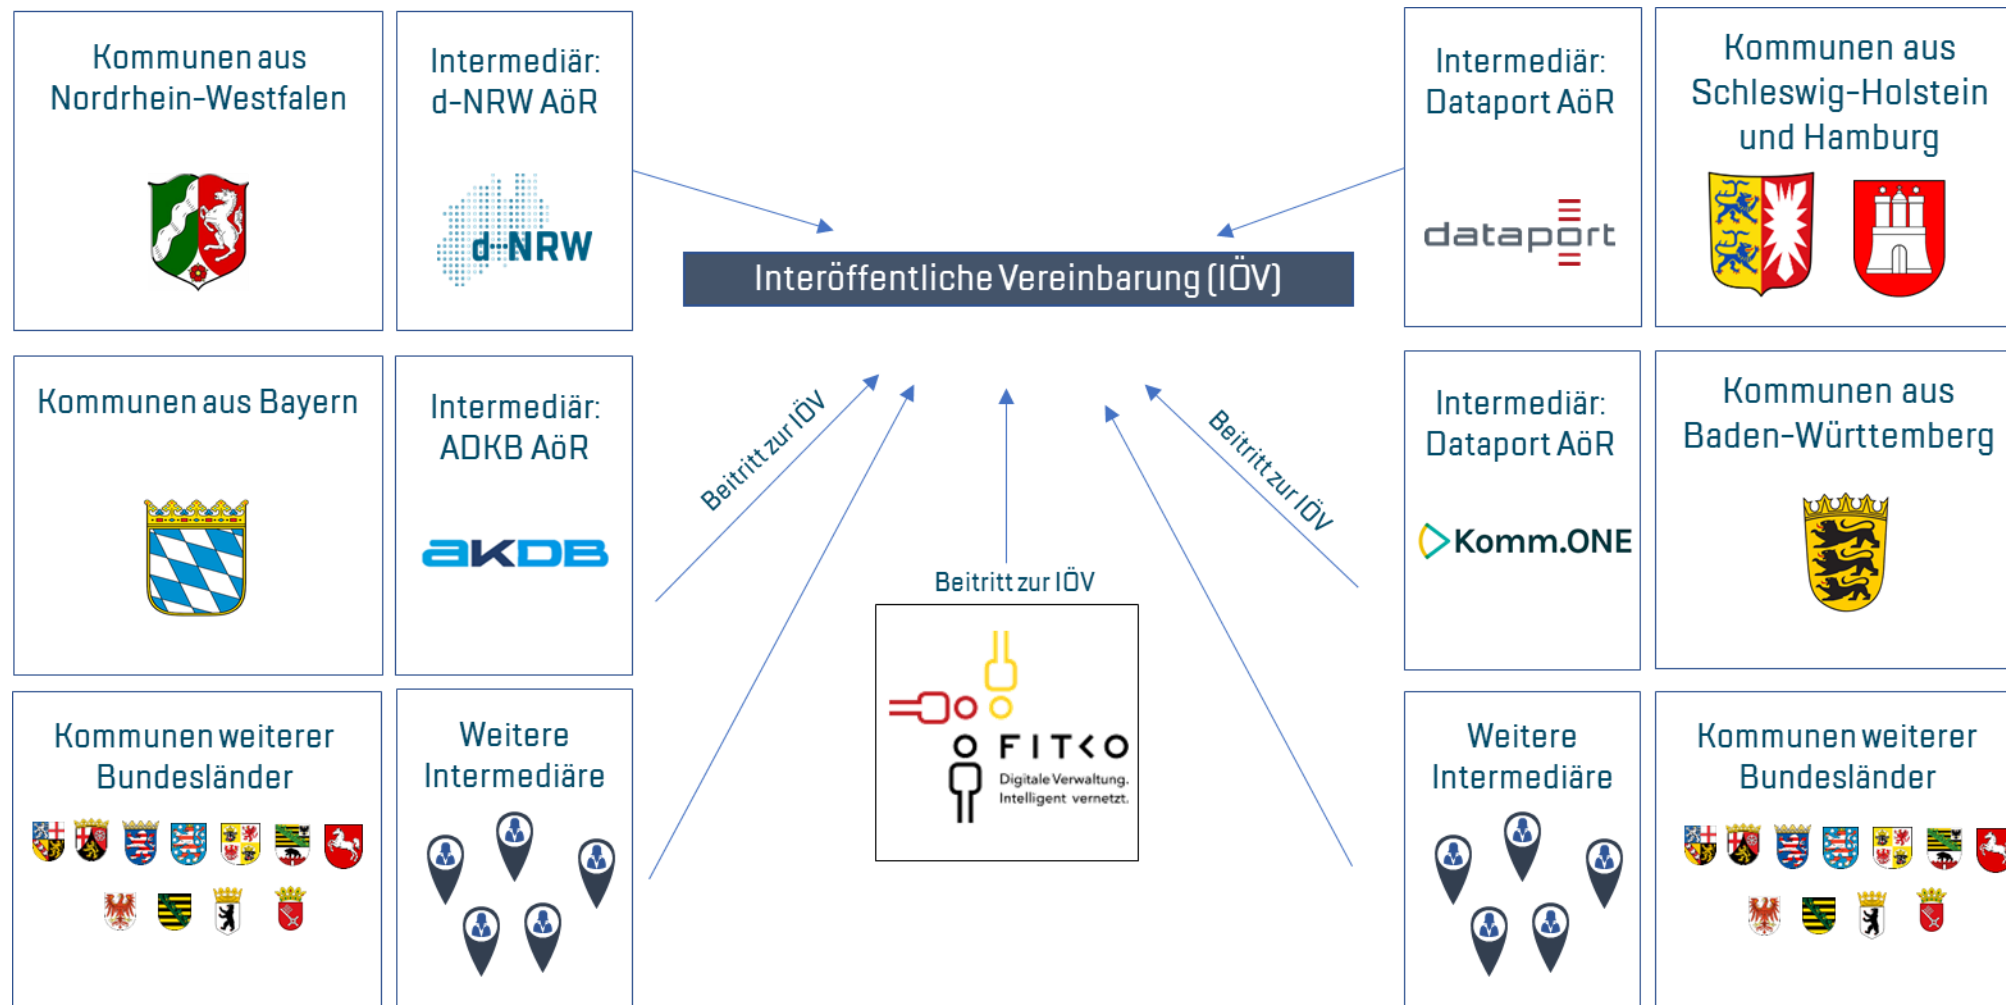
Kommunen aus Nordrhein-Westfalen

Intermediär: d-NRW AöR

d-NRW

Interöffentliche Vereinbarung (IÖV)

Intermediär: Dataport AöR

dataport

Kommunen aus Schleswig-Holstein und Hamburg

Kommunen aus Bayern

Intermediär: ADKB AöR

AKDB

Beitritt zur IÖV

Beitritt zur IÖV

Beitritt zur IÖV

Intermediär: Dataport AöR

Komm.ONE

Kommunen aus Baden-Württemberg

FITKO
Digitale Verwaltung.
Intelligent vernetzt.

Kommunen weiterer Bundesländer

Weitere Intermediäre

Weitere Intermediäre

Kommunen weiterer Bundesländer